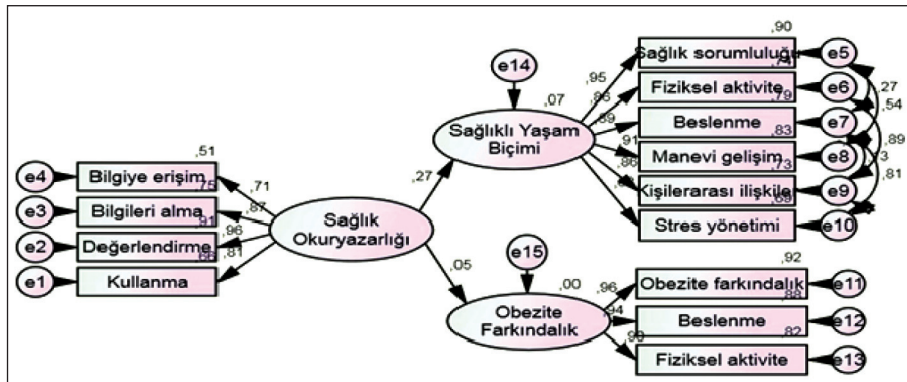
,51
e4 Bilgiye erişim
,75
e3 Bilgileri alma
,91
e2 Değerlendirme
,66
e1 Kullanma
,71
,87
,96
,81
Sağlık Okuryazarlığı
,27
,05
e14
,07
Sağlıklı Yaşam Biçimi
,95
,86
,89
,91
,86
,8
,90
Sağlık sorumluluğu e5
,74
Fiziksel aktivite e6
,79
Beslenme e7
,83
Manevi gelişim e8
,73
Kişilerarası ilişkiler e9
,69
Stres yönetimi e10
,27
,54
,89
3
,81
e15
,00
Obezite Farkındalık
,96
,94
,90
,92
Obezite farkındalık e11
,88
Beslenme e12
,82
Fiziksel aktivite e13